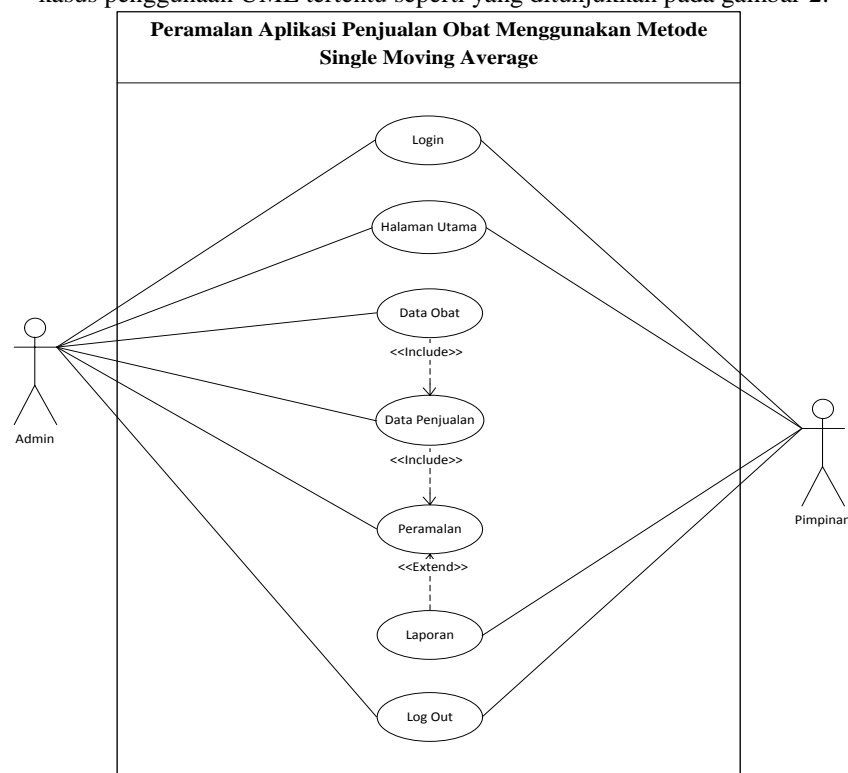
kasus penggunaan UML tertentu seperti yang ditunjukkan pada gambar 2.

Peramalan Aplikasi Penjualan Obat Menggunakan Metode Single Moving Average

Login

Halaman Utama

Data Obat

<<Include>>

Data Penjualan

<<Include>>

Peramalan

<<Extend>>

Laporan

Log Out

Admin

Pimpinar